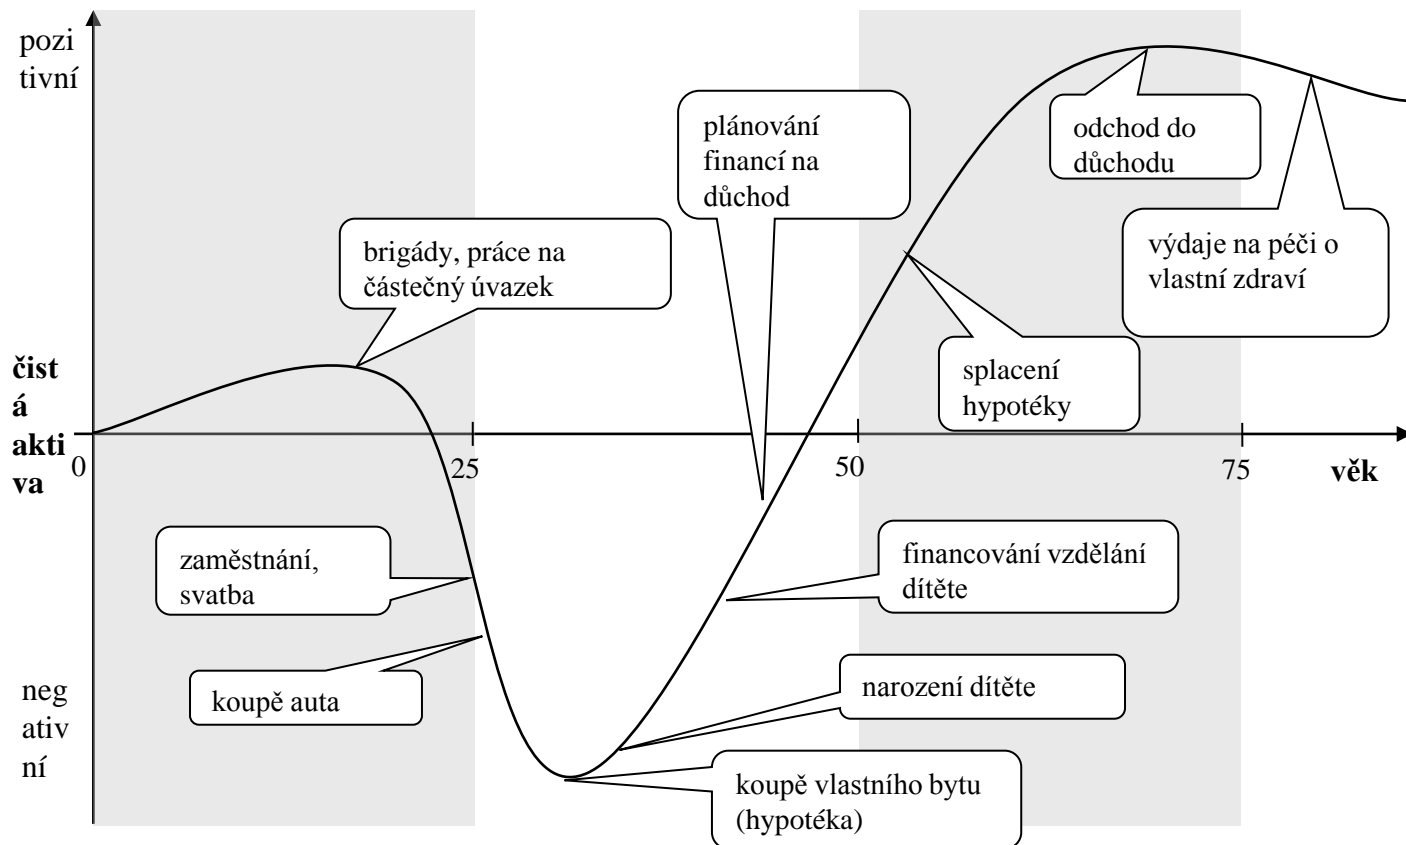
pozi
tivní

čist
á
akti
va

neg
ativ
ní

0
25
50
75
věk

brigády, práce na částečný úvazek

plánování financí na důchod

odchod do důchodu

výdaje na péči o vlastní zdraví

splacení hypotéky

zaměstnání, svatba

koupě auta

financování vzdělání dítěte

narození dítěte

koupě vlastního bytu (hypotéka)